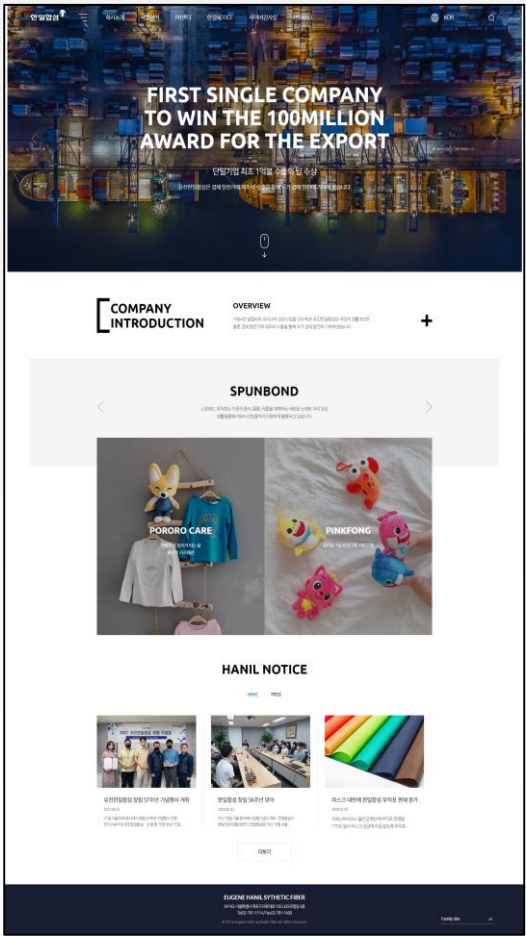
한일합섬 회사소개 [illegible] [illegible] 한일NOTICE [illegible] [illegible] KOR

FIRST SINGLE COMPANY TO WIN THE 100MILLION AWARD FOR THE EXPORT

단일기업 최초 1억불 수출의 탑 수상

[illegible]

COMPANY INTRODUCTION

OVERVIEW

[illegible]

+

SPUNBOND

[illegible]

PORORO CARE

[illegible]

PINKFONG

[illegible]

HANIL NOTICE

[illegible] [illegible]

유진한일합섬 창립 57주년 기념행사 개최

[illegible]

한일합섬 창립 56주년 맞이

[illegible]

마스크 대란에 한일합섬 부직포 판매 증가

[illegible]

더보기

EUGENE HANIL SYTHETIC FIBER

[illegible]

Family Site